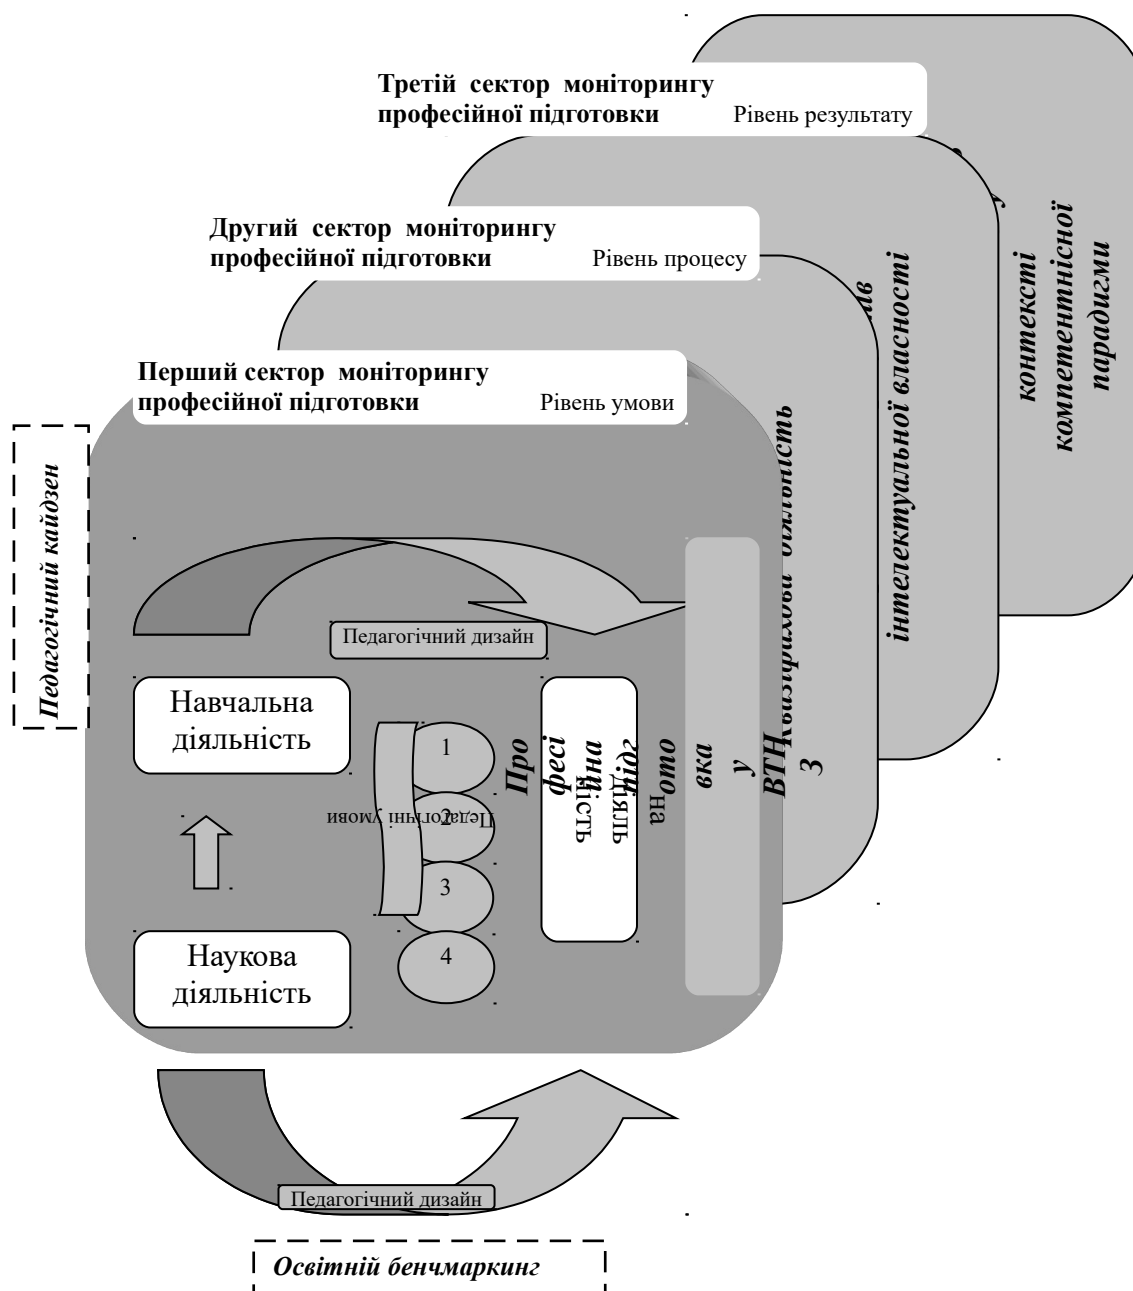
Третій сектор моніторингу професійної підготовки
Рівень результату

Другий сектор моніторингу професійної підготовки
Рівень процесу

Перший сектор моніторингу професійної підготовки
Рівень умови

контексті компетентнісної парадигми

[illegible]ав інтелектуальної власності

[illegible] відповідальність

Педагогічний кайдзен

Педагогічний дизайн

Навчальна діяльність

Наукова діяльність

Педагогічні умови

1

2

3

4

Професійна підготовка у ВТН з

Наукова діяльність

Педагогічний дизайн

Освітній бенчмаркинг